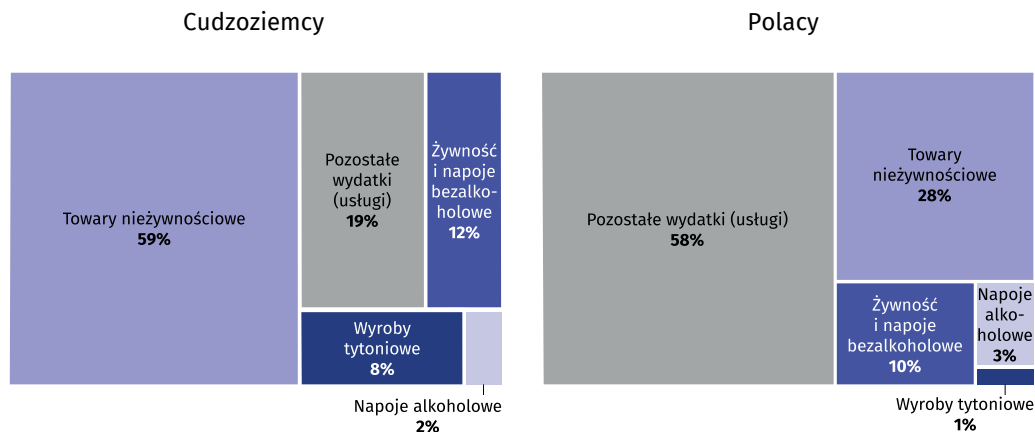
Cudzoziemcy

Towary nieżywnościowe
59%

Pozostałe wydatki (usługi)
19%

Żywność i napoje bezalkoholowe
12%

Wyroby tytoniowe
8%

Napoje alkoholowe
2%

Polacy

Pozostałe wydatki (usługi)
58%

Towary nieżywnościowe
28%

Żywność i napoje bezalkoholowe
10%

Napoje alkoholowe
3%

Wyroby tytoniowe
1%